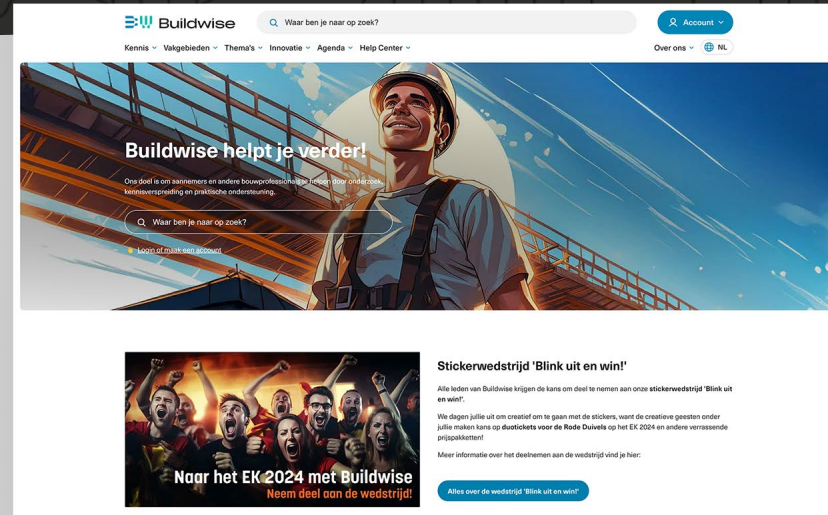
Buildwise

Waar ben je naar op zoek?

Account

Kennis Vakgebieden Thema's Innovatie Agenda Help Center

Over ons NL

Buildwise helpt je verder!

Ons doel is om aannemers en andere bouwprofessionals te helpen door onderzoek, kennisverspreiding en praktische ondersteuning.

Waar ben je naar op zoek?

Login of maak een account

Naar het EK 2024 met Buildwise
Neem deel aan de wedstrijd!

Stickerwedstrijd 'Blink uit en win!'

Alle leden van Buildwise krijgen de kans om deel te nemen aan onze **stickerwedstrijd 'Blink uit en win!'**.

We dagen jullie uit om creatief om te gaan met de stickers, want de creatieve geesten onder jullie maken kans op **duotickets voor de Rode Duivels** op het EK 2024 en andere verrassende prijspakketten!

Meer informatie over het deelnemen aan de wedstrijd vind je hier:

Alles over de wedstrijd 'Blink uit en win!'